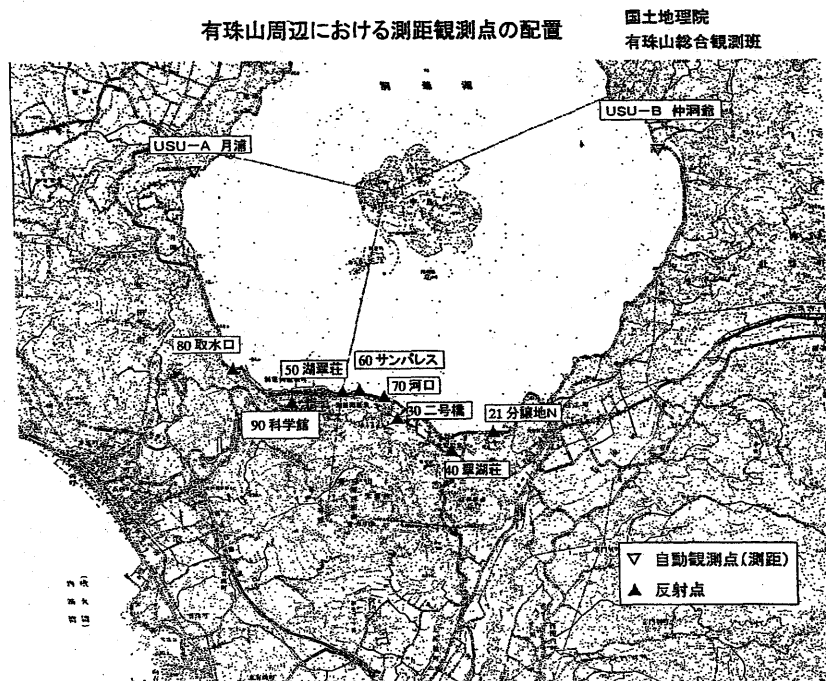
有珠山周辺における測距観測点の配置

国土地理院
有珠山総合観測班

洞爺湖

USU−A 月浦

USU−B 仲洞爺

80 取水口

50 湖翠荘

60 サンパレス

70 河口

90 科学館

30 二号橋

21 分譲地N

40 翠湖荘

▽ 自動観測点(測距)

▲ 反射点